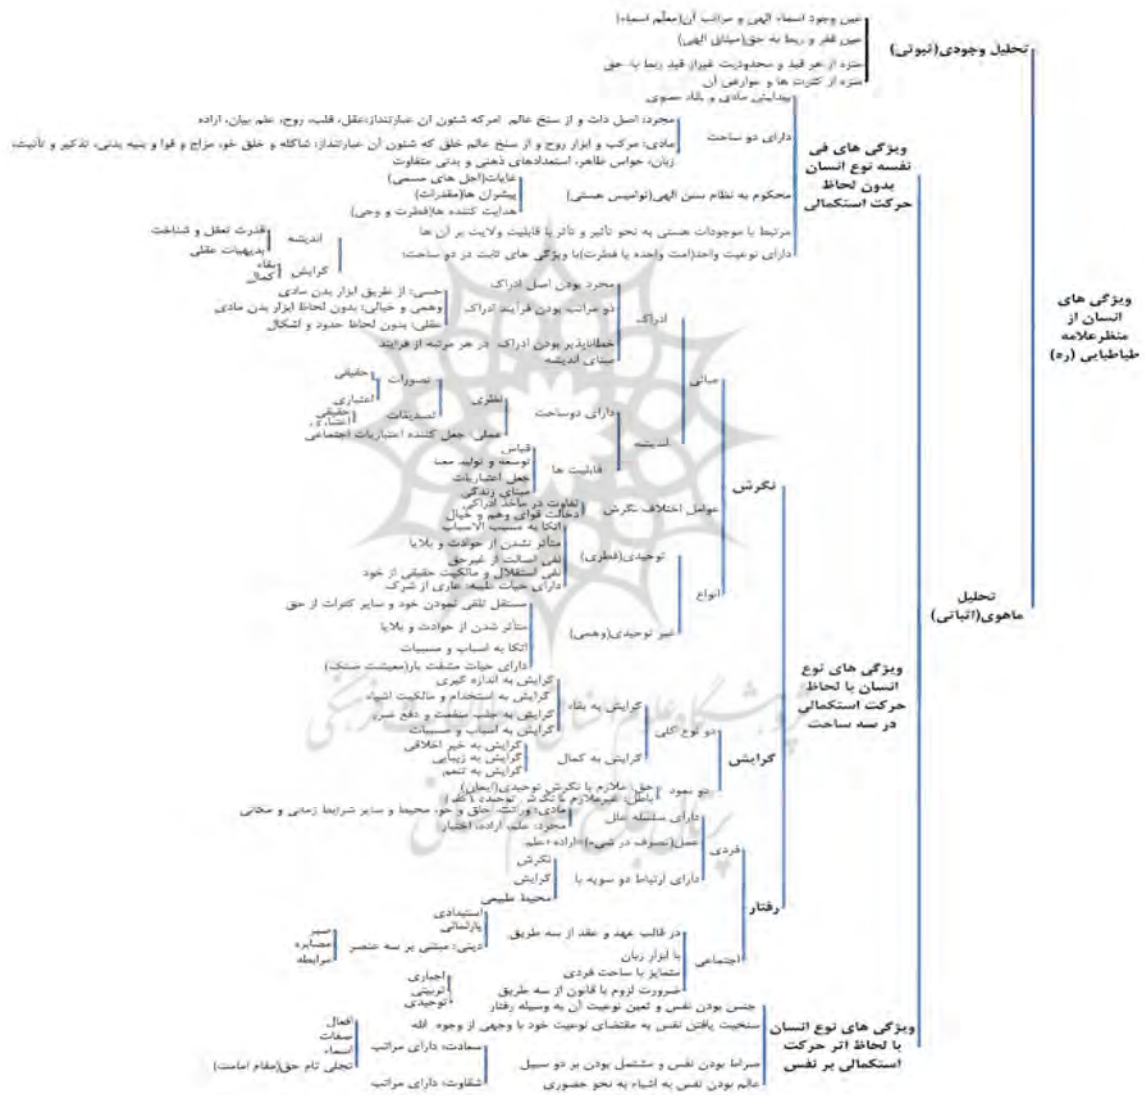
ویژگی های انسان از منظرعلامه طباطبایی (ره)

تحلیل وجودی(ثبوتی)
عین وجود اسماء الهی و مراتب آن(معلّم اسماء)
عین فقر و ربط به حق(میثاق الهی)
منزه از هر قید و محدودیت غیراز قید ربط با حق
منزه از کثرت ها و عوارض آن

تحلیل ماهوی(اثباتی)

ویژگی های فی نفسه نوع انسان بدون لحاظ حرکت استکمالی
پیدایش مادی و بقاء معنوی
دارای دو ساحت
مجرد: اصل ذات و از سنخ عالم امرکه شئون آن عبارتنداز:عقل، قلب، روح، علم بیان، اراده
مادی: مرکب و ابزار روح و از سنخ عالم خلق که شئون آن عبارتنداز: شاکله و خلق خو، مزاج و قوا و بنیه بدنی، تذکیر و تأنیث، زبان، حواس ظاهر، استعدادهای ذهنی و بدنی متفاوت
محکوم به نظام سنن الهی(ناموس هستی)
غایات(اجل های مسمی)
پیشران ها(مقدرات)
هدایت کننده ها(فطرت و وحی)
مرتبط با موجودات هستی به نحو تأثیر و تأثر با قابلیت ولایت بر آن ها
دارای نوعیت واحد(امت واحده یا فطرت)با ویژگی های ثابت در دو ساحت:
اندیشه
قدرت تعقل و شناخت
بدیهیات عقلی
گرایش
بقاء
کمال

ویژگی های نوع انسان با لحاظ حرکت استکمالی در سه ساحت
نگرش
مبانی
ادراک
مجرد بودن اصل ادراک
دو مراتب بودن فرآیند ادراک
حسی: از طریق ابزار بدن مادی
وهمی و خیالی: بدون لحاظ ابزار بدن مادی
عقلی: بدون لحاظ حدود و اشکال
خطاناپذیر بودن ادراک در هر مرتبه از فرایند
مبنای اندیشه
اندیشه
دارای دوساحت
نظری
تصورات
حقیقی
اعتباری
تصدیقات
حقیقی
اعتباری
عملی: جعل کننده اعتبارات اجتماعی
قابلیت ها
قیاس
توسعه و تولید معنا
جعل اعتباریات
مبنای زندگی
عوامل اختلاف نگرش
تفاوت در ساخت ادراکی
دخالت قوای وهم و خیال
انواع
توحیدی(فطری)
اتکا به مسبب الاسباب
متاثر نشدن از حوادث و بلایا
نفی اصالت از غیرحق
نفی استقلال و مالکیت حقیقی از خود
دارای حیات طیبه عاری از شرک
غیر توحیدی(وهمی)
مستقل تلقی نمودن خود و سایر کثرات از حق
متاثر شدن از حوادث و بلایا
اتکا به اسباب و مسببات
دارای حیات مشقت بار(معیشت ضنک)
گرایش
دو نوع کلی
گرایش به بقاء
گرایش به اندازه گیری
گرایش به استخدام و مالکیت اشیاء
گرایش به جلب منفعت و دفع ضرر
گرایش به اسباب و مسببات
گرایش به کمال
گرایش به خیر اخلاقی
گرایش به زیبایی
گرایش به تتمیم
دو نمود
حق: ملازم با نگرش توحیدی(ایمان)
باطل: غیرملازم با نگرش توحیدی(کفر)
رفتار
فردی
دارای سلسله علل
مادی: وراثت، خلق و خو، محیط و سایر شرایط زمینی و مکانی
مجرد: علم، اراده، اختیار
عمل(تصرف در شیء)=اراده+علم
دارای ارتباط دو سویه با
نگرش
گرایش
محیط طبیعی
اجتماعی
در قالب عهد و عقد از سه طریق
استخدامی
پارلمانی
دینی: مبتنی بر سه عنصر
صبر
مصابره
مرابطه
با ابزار زبان
متمایز با ساحت فردی
ضرورت لزوم یا قانون از سه طریق
اجباری
اتوبیتی
توحیدی

ویژگی های نوع انسان با لحاظ اثر حرکت استکمالی بر نفس
جنس بودن نفس و تعین نوعیت آن به وسیله رفتار
سنخیت یافتن نفس به مقتضای نوعیت خود با وجهی از وجوه الله
صراط بودن نفس و مشتمل بودن بر دو سبیل
سعادت: دارای مراتب
افعال
صفات
اسماء
تجلی تام حق(مقام امامت)
شقاوت: دارای مراتب
عالم بودن نفس به اشیاء به نحو حضوری